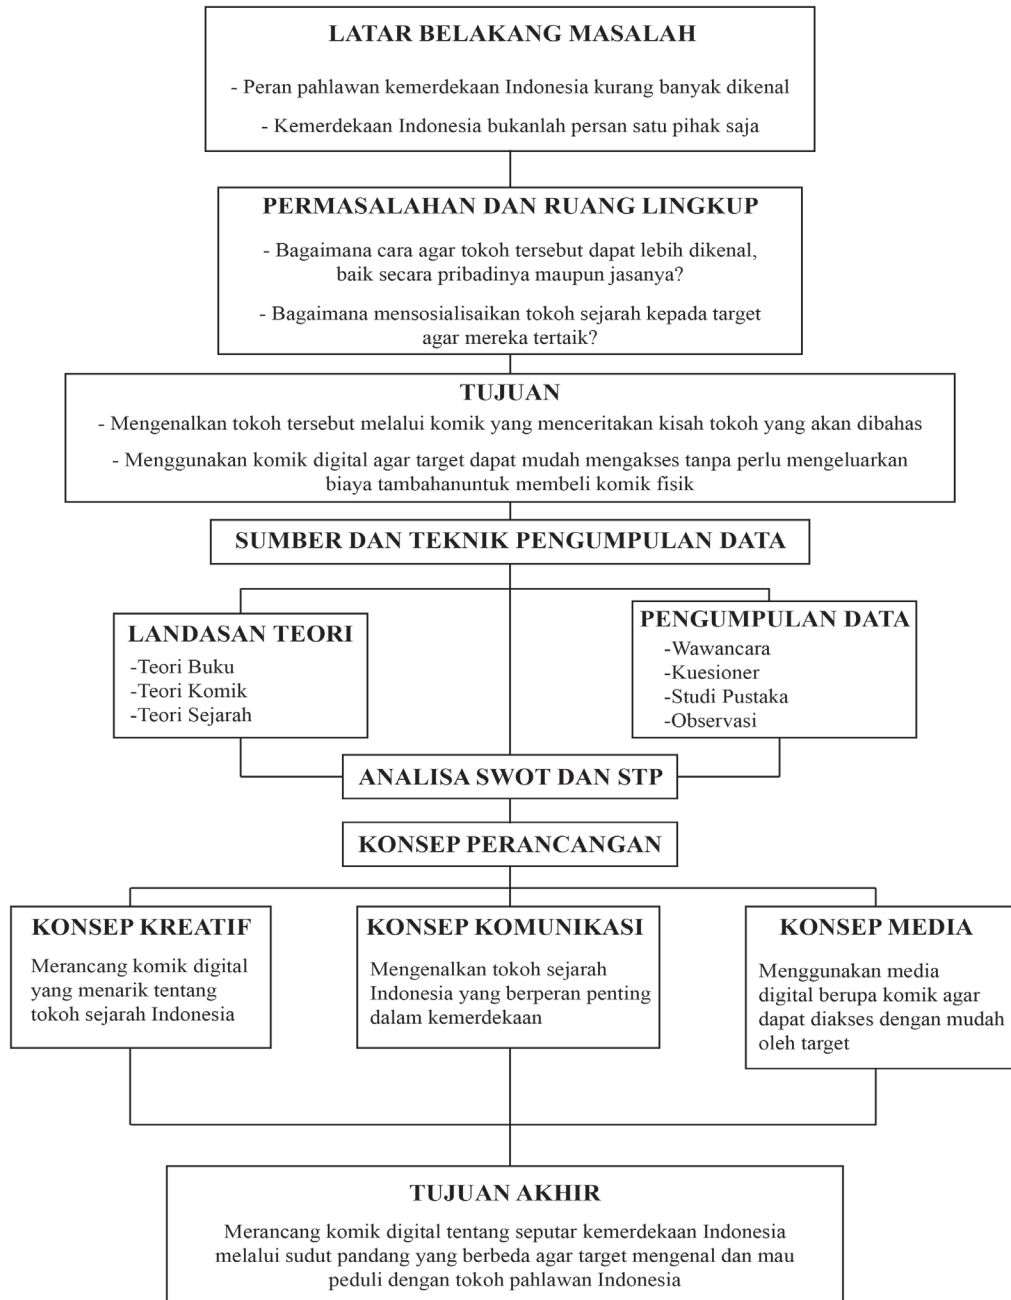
LATAR BELAKANG MASALAH

- Peran pahlawan kemerdekaan Indonesia kurang banyak dikenal

- Kemerdekaan Indonesia bukanlah persan satu pihak saja

PERMASALAHAN DAN RUANG LINGKUP

- Bagaimana cara agar tokoh tersebut dapat lebih dikenal, baik secara pribadinya maupun jasanya?

- Bagaimana mensosialisaikan tokoh sejarah kepada target agar mereka tertaik?

TUJUAN

- Mengenalkan tokoh tersebut melalui komik yang menceritakan kisah tokoh yang akan dibahas

- Menggunakan komik digital agar target dapat mudah mengakses tanpa perlu mengeluarkan biaya tambahanuntuk membeli komik fisik

SUMBER DAN TEKNIK PENGUMPULAN DATA

LANDASAN TEORI
-Teori Buku
-Teori Komik
-Teori Sejarah

PENGUMPULAN DATA
-Wawancara
-Kuesioner
-Studi Pustaka
-Observasi

ANALISA SWOT DAN STP

KONSEP PERANCANGAN

KONSEP KREATIF

Merancang komik digital yang menarik tentang tokoh sejarah Indonesia

KONSEP KOMUNIKASI

Mengenalkan tokoh sejarah Indonesia yang berperan penting dalam kemerdekaan

KONSEP MEDIA

Menggunakan media digital berupa komik agar dapat diakses dengan mudah oleh target

TUJUAN AKHIR

Merancang komik digital tentang seputar kemerdekaan Indonesia melalui sudut pandang yang berbeda agar target mengenal dan mau peduli dengan tokoh pahlawan Indonesia